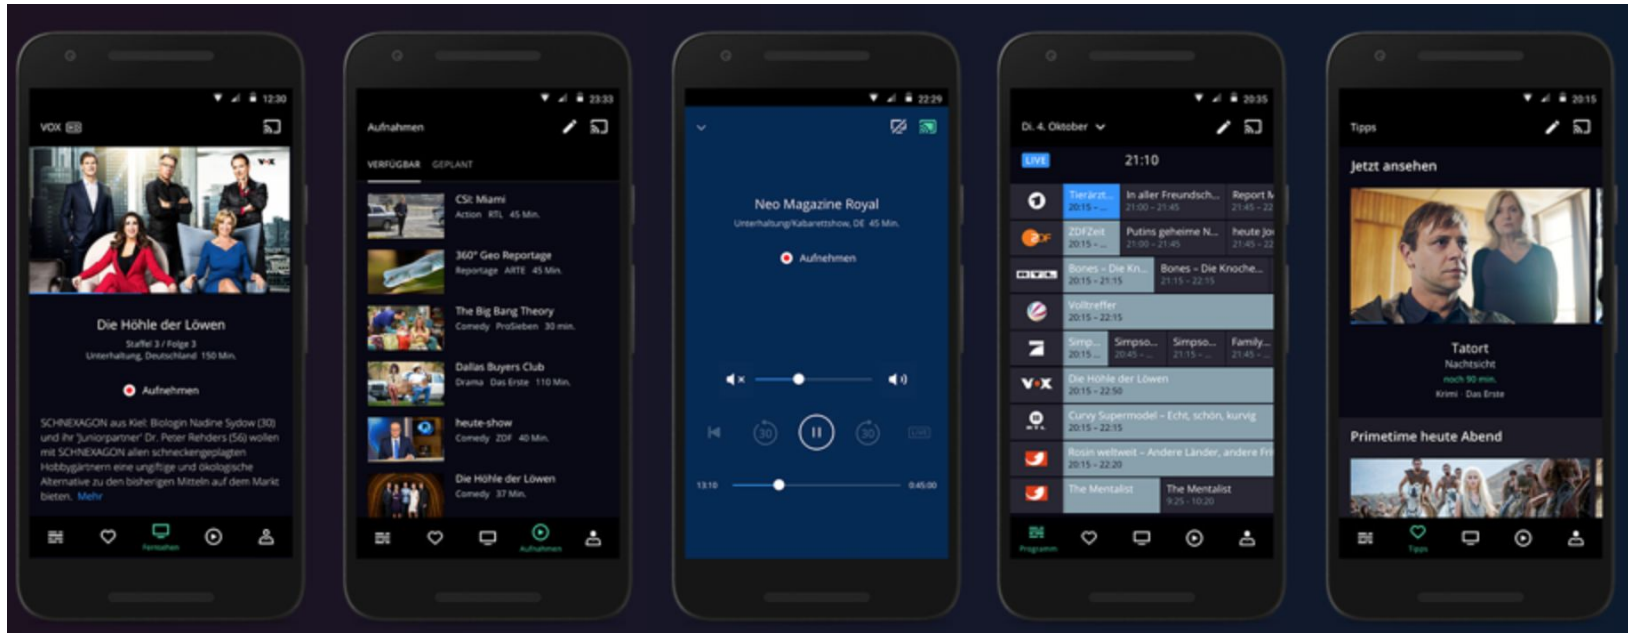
12:30
VOX
Die Höhle der Löwen
Staffel 3 / Folge 3
Unterhaltung, Deutschland 150 Min.
Aufnehmen
SCHNEXAGON aus Kiel: Biologin Nadine Sydow (30) und ihr "Juniorpartner" Dr. Peter Rehders (56) wollen mit SCHNEXAGON allen schneckengeplagten Hobbygärtnern eine ungiftige und ökologische Alternative zu den bisherigen Mitteln auf dem Markt bieten. Mehr
Fernsehen

23:33
Aufnahmen
VERFÜGBAR GEPLANT
CSI: Miami
Action RTL 45 Min.
360° Geo Reportage
Reportage ARTE 45 Min.
The Big Bang Theory
Comedy ProSieben 30 min.
Dallas Buyers Club
Drama Das Erste 110 Min.
heute-show
Comedy ZDF 40 Min.
Die Höhle der Löwen
Comedy 37 Min.
Aufnahmen

22:29
Neo Magazine Royal
Unterhaltung/Kabarettshow, DE 45 Min.
Aufnehmen
30 30
LIVE
13:10 0:45:00

20:35
Di. 4. Oktober
LIVE 21:10
Tierarzt... 20:15 - ... | In aller Freundsch... 21:00 - 21:45 | Report M 21:45 - 22
ZDFzeit 20:15 - ... | Putins geheime N... 21:00 - 21:45 | heute jo 21:45 - 22
Bones – Die Kn... 20:15 - 21:15 | Bones – Die Knoche... 21:15 - 22:15
Volltreffer 20:15 - 22:15
Simp... 20:15 | Simpso... 20:45 - ... | Simpso... 21:15 - ... | Family... 21:45 - ...
Die Höhle der Löwen 20:15 - 22:50
Curvy Supermodel – Echt, schön, kurvig 20:15 - 22:15
Rosin weltweit – Andere Länder, andere Fr 20:15 - 22:20
The Mentalist | The Mentalist 9:25 - 10:20
Programm

20:15
Tipps
Jetzt ansehen
Tatort
Nachtsicht
noch 90 min.
Krimi · Das Erste
Primetime heute Abend
Tipps